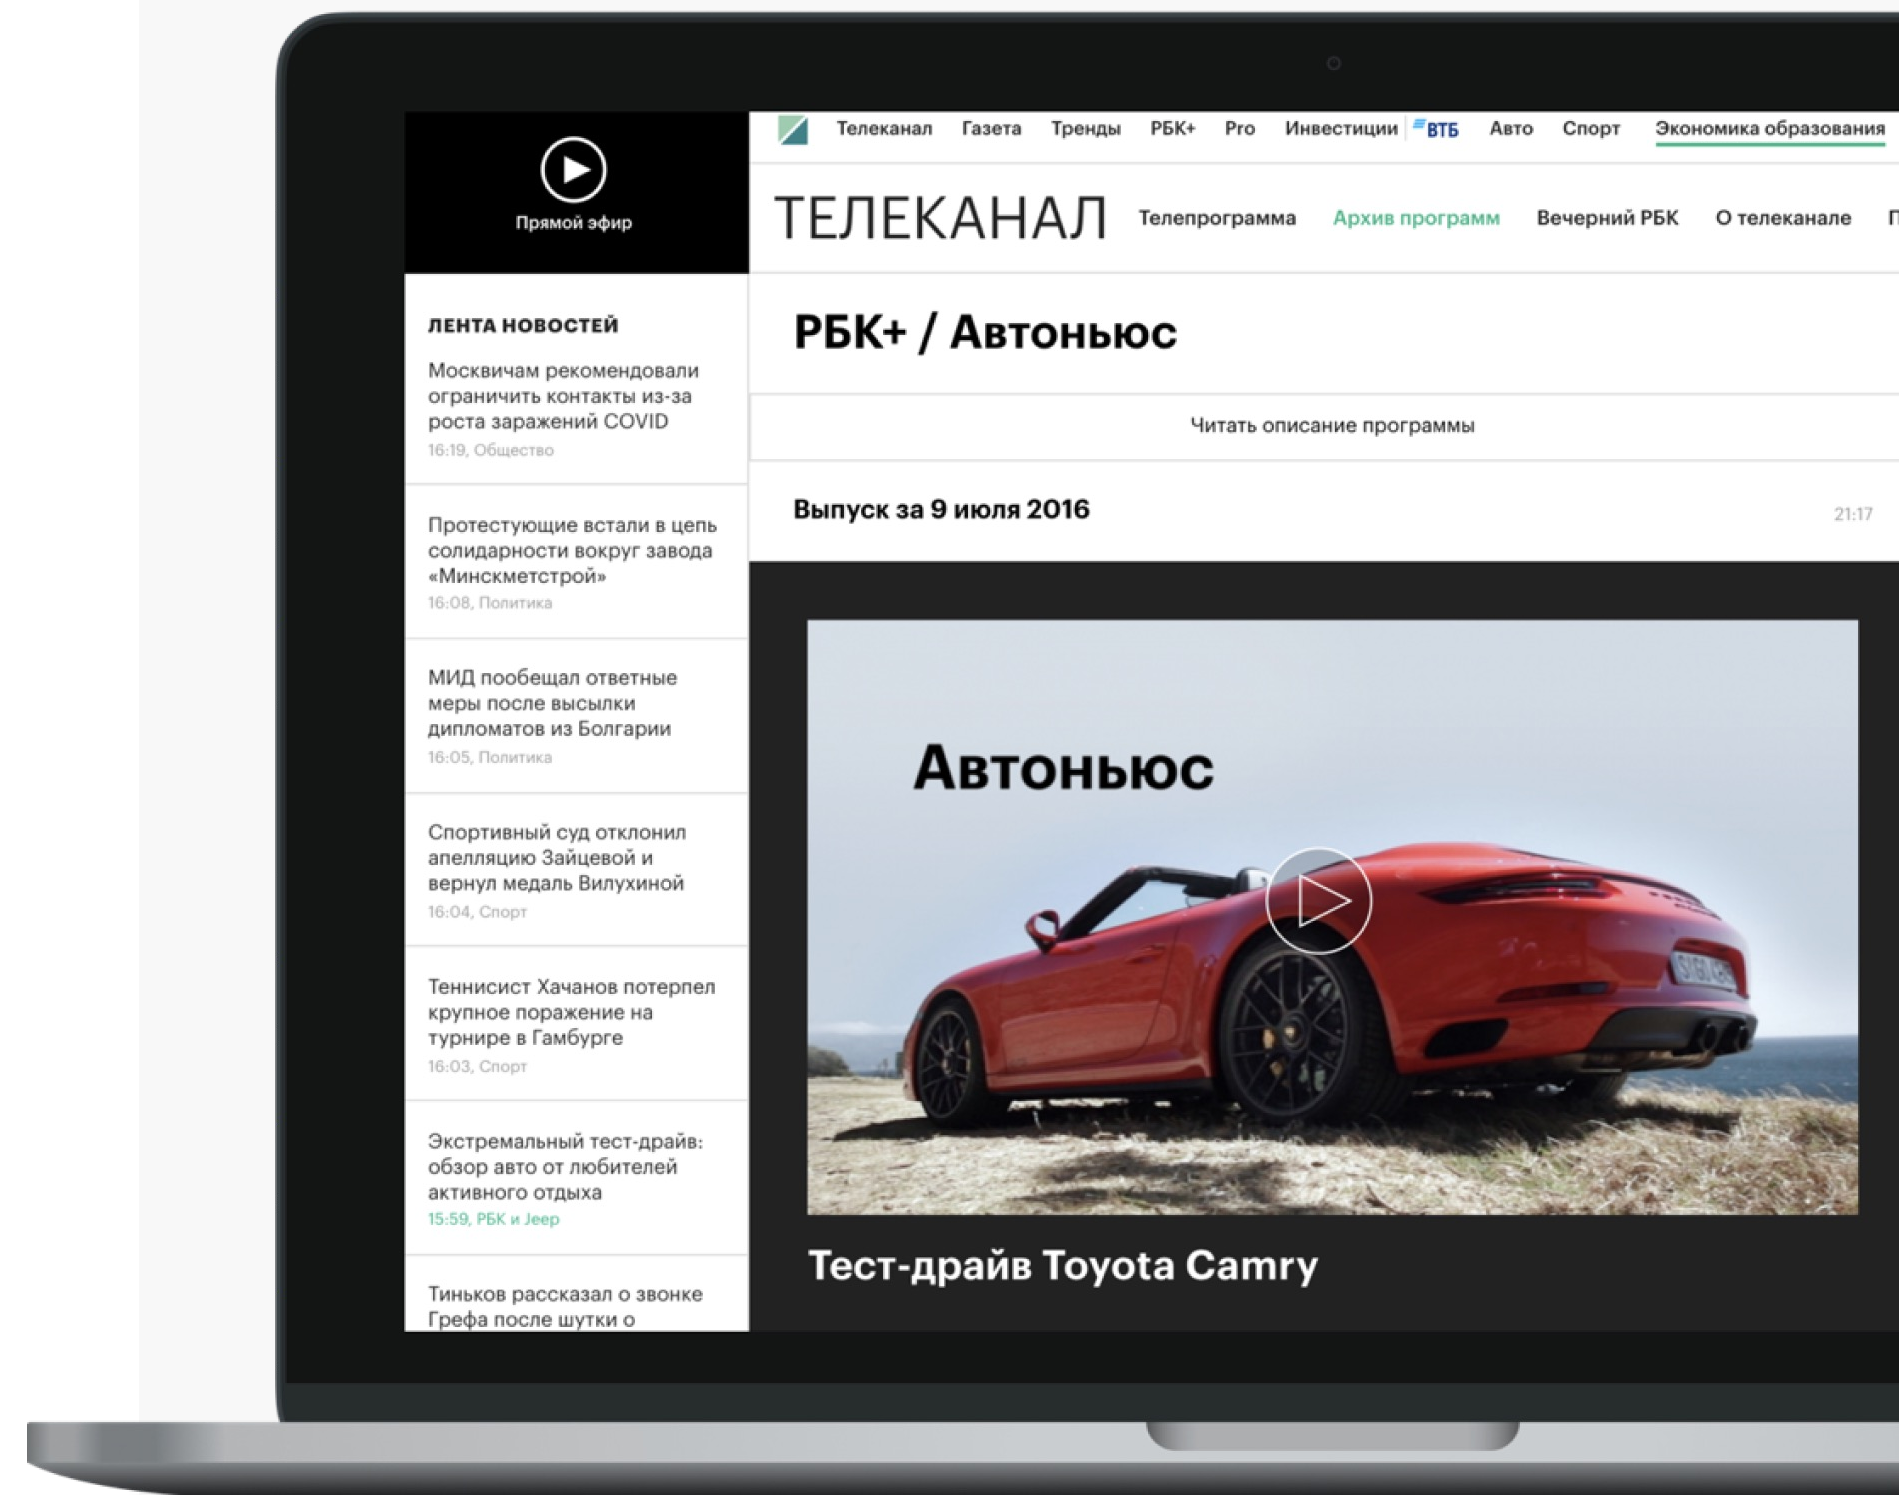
Прямой эфир

Телеканал Газета Тренды РБК+ Pro Инвестиции ВТБ Авто Спорт Экономика образования

ТЕЛЕКАНАЛ Телепрограмма Архив программ Вечерний РБК О телеканале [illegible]

ЛЕНТА НОВОСТЕЙ

Москвичам рекомендовали ограничить контакты из-за роста заражений COVID
16:19, Общество

Протестующие встали в цепь солидарности вокруг завода «Минскметстрой»
16:08, Политика

МИД пообещал ответные меры после высылки дипломатов из Болгарии
16:05, Политика

Спортивный суд отклонил апелляцию Зайцевой и вернул медаль Вилухиной
16:04, Спорт

Теннисист Хачанов потерпел крупное поражение на турнире в Гамбурге
16:03, Спорт

Экстремальный тест-драйв: обзор авто от любителей активного отдыха
15:59, РБК и Jeep

Тиньков рассказал о звонке Грефа после шутки о

РБК+ / Автоньюс

Читать описание программы

Выпуск за 9 июля 2016

21:17

Автоньюс

Тест-драйв Toyota Camry